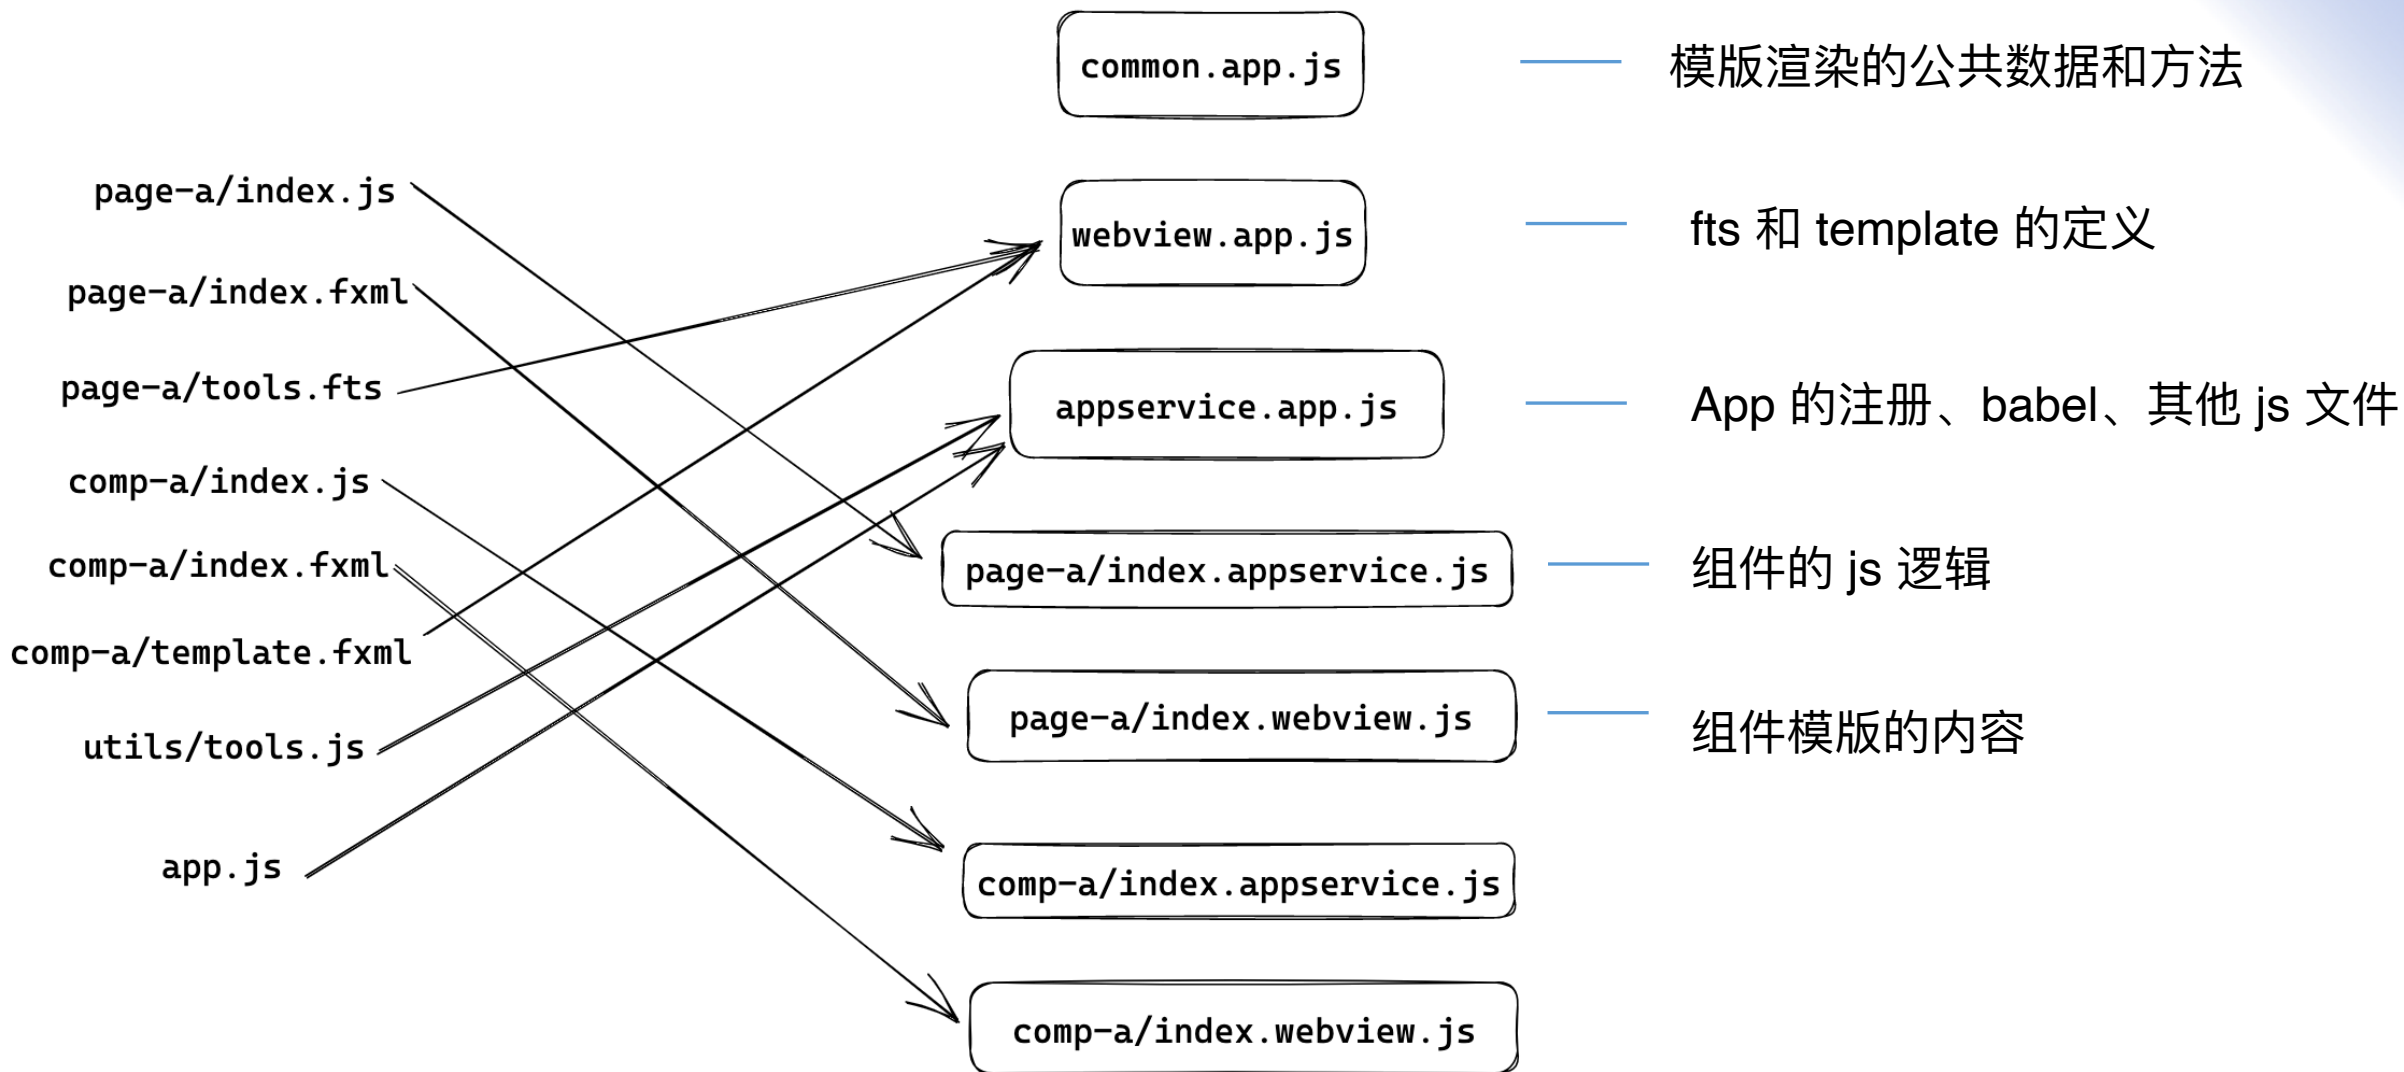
page-a/index.js
page-a/index.fxml
page-a/tools.fts
comp-a/index.js
comp-a/index.fxml
comp-a/template.fxml
utils/tools.js
app.js

common.app.js — 模版渲染的公共数据和方法
webview.app.js — fts 和 template 的定义
appservice.app.js — App 的注册、babel、其他 js 文件
page-a/index.appservice.js — 组件的 js 逻辑
page-a/index.webview.js — 组件模版的内容
comp-a/index.appservice.js
comp-a/index.webview.js